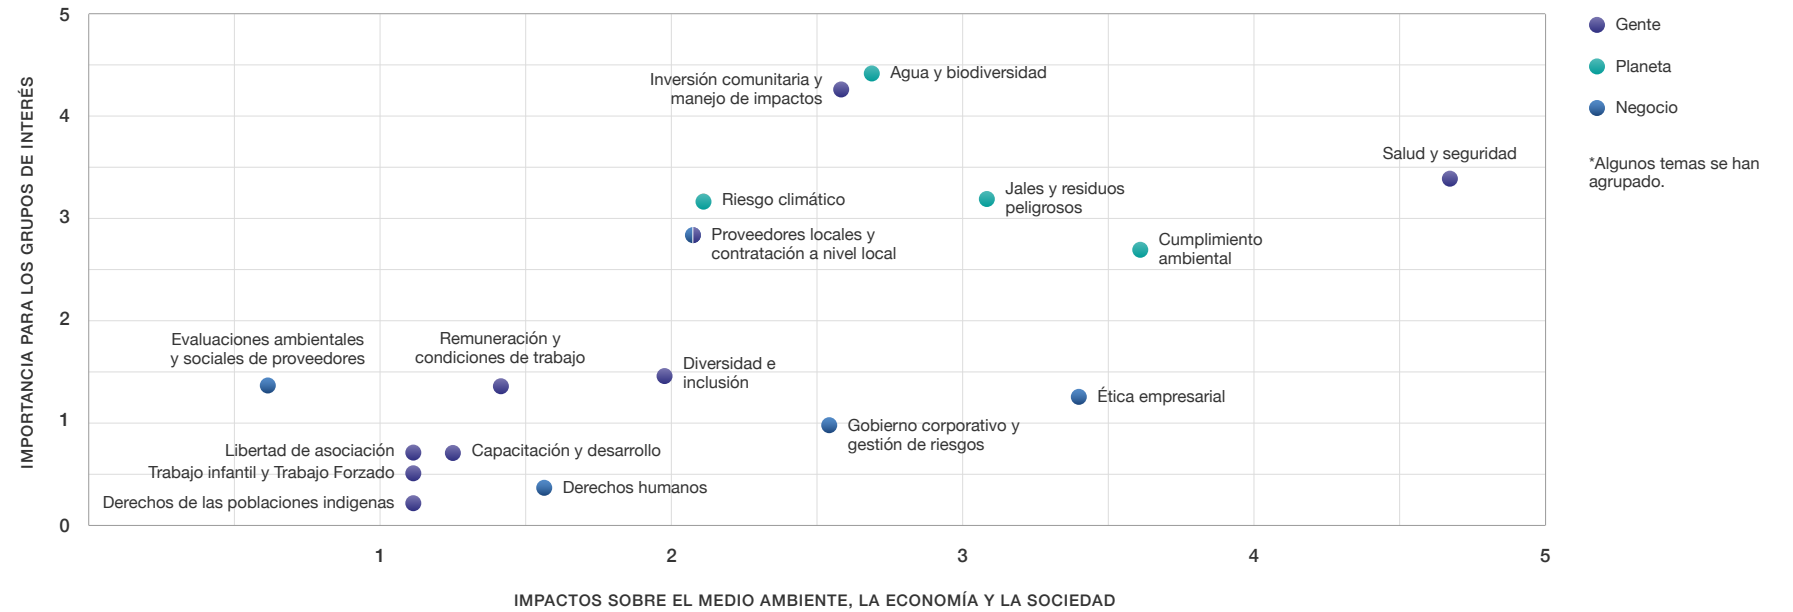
IMPORTANCIA PARA LOS GRUPOS DE INTERÉS

5
4
3
2
1
0

Inversión comunitaria y manejo de impactos
Agua y biodiversidad
Salud y seguridad
Riesgo climático
Jales y residuos peligrosos
Proveedores locales y contratación a nivel local
Cumplimiento ambiental
Evaluaciones ambientales y sociales de proveedores
Remuneración y condiciones de trabajo
Diversidad e inclusión
Ética empresarial
Gobierno corporativo y gestión de riesgos
Libertad de asociación
Capacitación y desarrollo
Trabajo infantil y Trabajo Forzado
Derechos humanos
Derechos de las poblaciones indigenas

1
2
3
4
5

IMPACTOS SOBRE EL MEDIO AMBIENTE, LA ECONOMÍA Y LA SOCIEDAD

Gente
Planeta
Negocio

*Algunos temas se han agrupado.